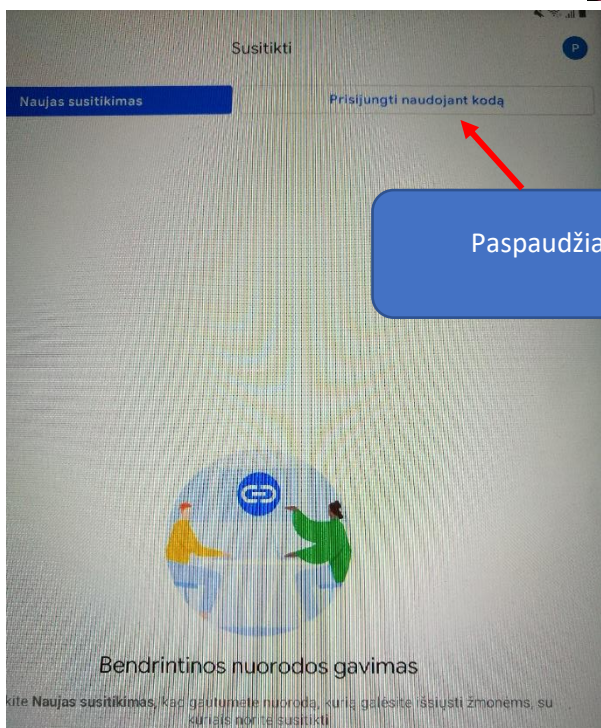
Susitikti

P

Naujas susitikimas

Prisijungti naudojant kodą

Paspaudžia

Bendrintinos nuorodos gavimas

kite Naujas susitikimas, kad gautumėte nuorodą, kurią galėsite išsiųsti žmonėms, su kuriais norite susitikti